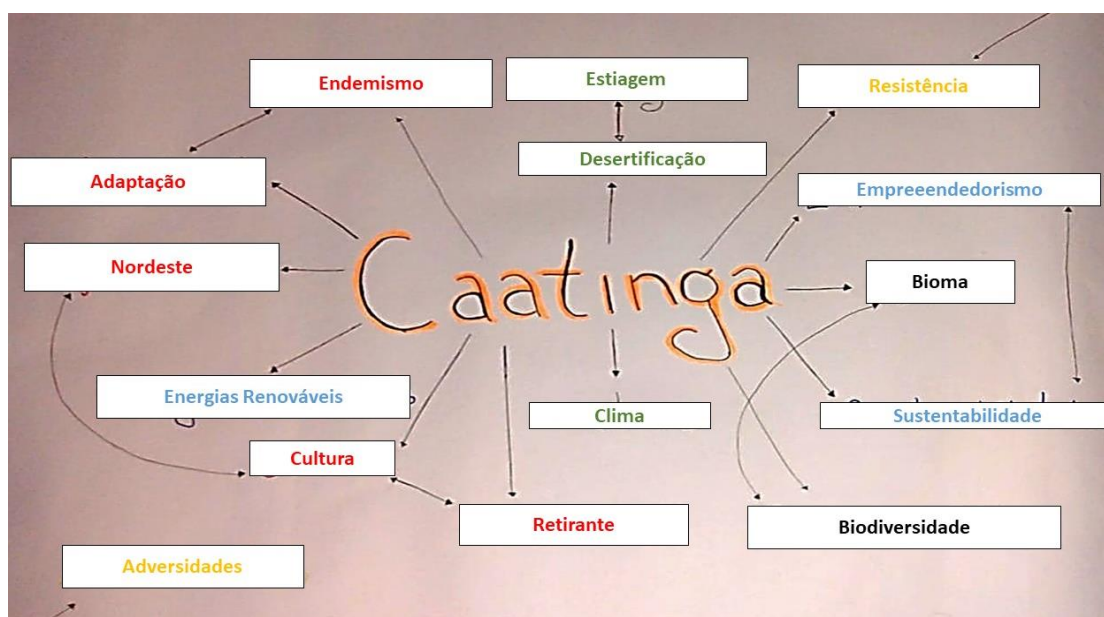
Endemismo

Estiagem

Resistência

Desertificação

Adaptação

Empreeendedorismo

Nordeste

Caatinga

Bioma

Energias Renováveis

Clima

Sustentabilidade

Cultura

Retirante

Biodiversidade

Adversidades